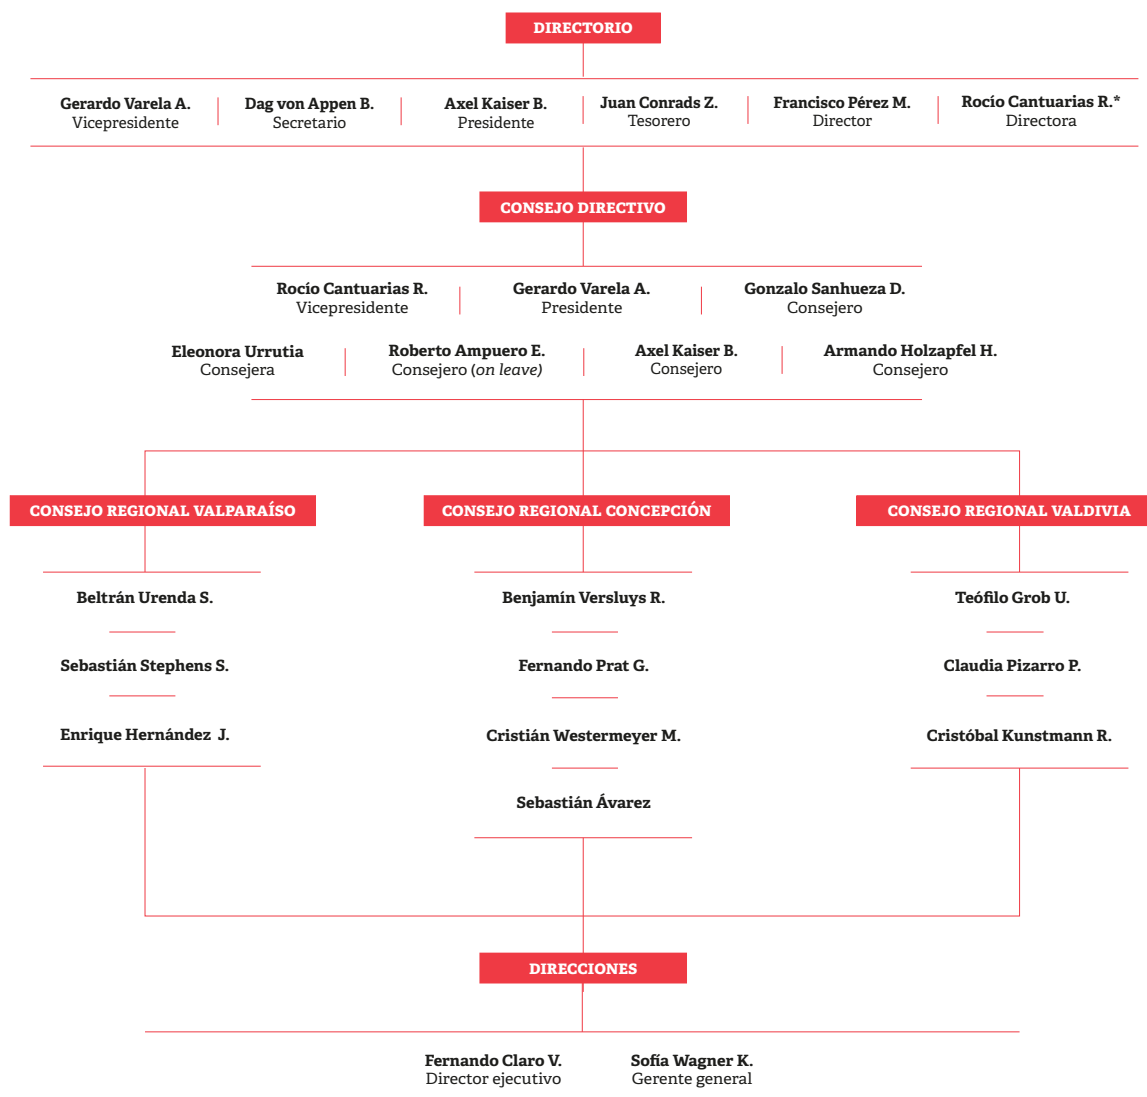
DIRECTORIO

Gerardo Varela A.
Vicepresidente

Dag von Appen B.
Secretario

Axel Kaiser B.
Presidente

Juan Conrads Z.
Tesorero

Francisco Pérez M.
Director

Rocío Cantuarias R.*
Directora

CONSEJO DIRECTIVO

Rocío Cantuarias R.
Vicepresidente

Gerardo Varela A.
Presidente

Gonzalo Sanhueza D.
Consejero

Eleonora Urrutia
Consejera

Roberto Ampuero E.
Consejero (on leave)

Axel Kaiser B.
Consejero

Armando Holzapfel H.
Consejero

CONSEJO REGIONAL VALPARAÍSO

Beltrán Urenda S.

Sebastián Stephens S.

Enrique Hernández J.

CONSEJO REGIONAL CONCEPCIÓN

Benjamín Versluys R.

Fernando Prat G.

Cristián Westermeyer M.

Sebastián Ávarez

CONSEJO REGIONAL VALDIVIA

Teófilo Grob U.

Claudia Pizarro P.

Cristóbal Kunstmann R.

DIRECCIONES

Fernando Claro V.
Director ejecutivo

Sofía Wagner K.
Gerente general